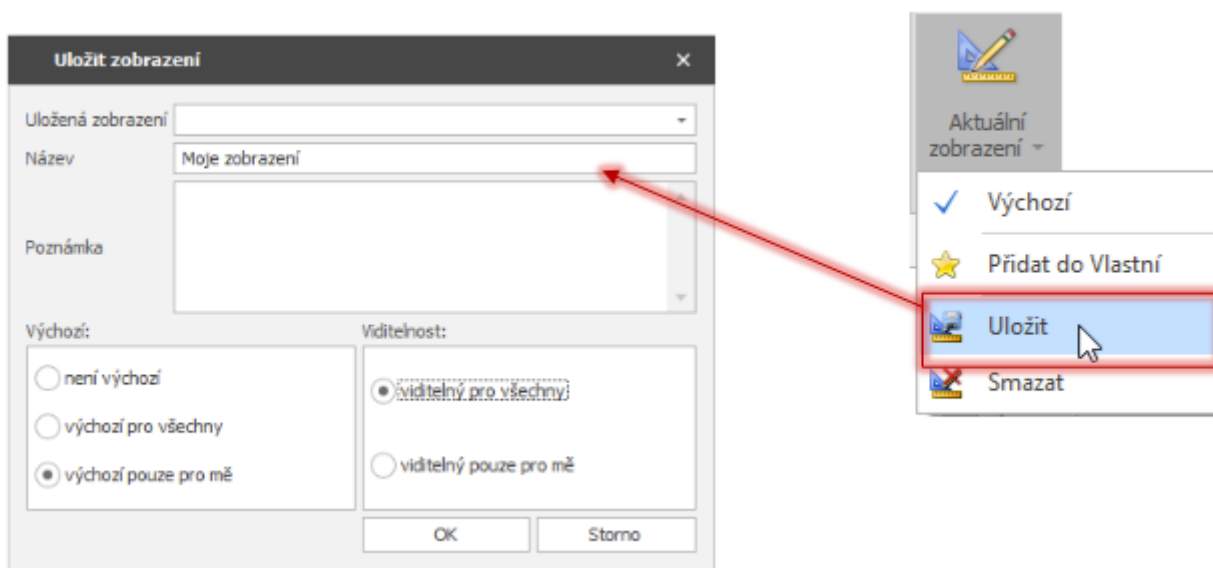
Uložit zobrazení ×

Uložená zobrazení
Název Moje zobrazení
Poznámka

Výchozí:
není výchozí
výchozí pro všechny
výchozí pouze pro mě

Viditelnost:
viditelný pro všechny
viditelný pouze pro mě

OK Storno

Aktuální zobrazení

Výchozí
Přidat do Vlastní
Uložit
Smazat